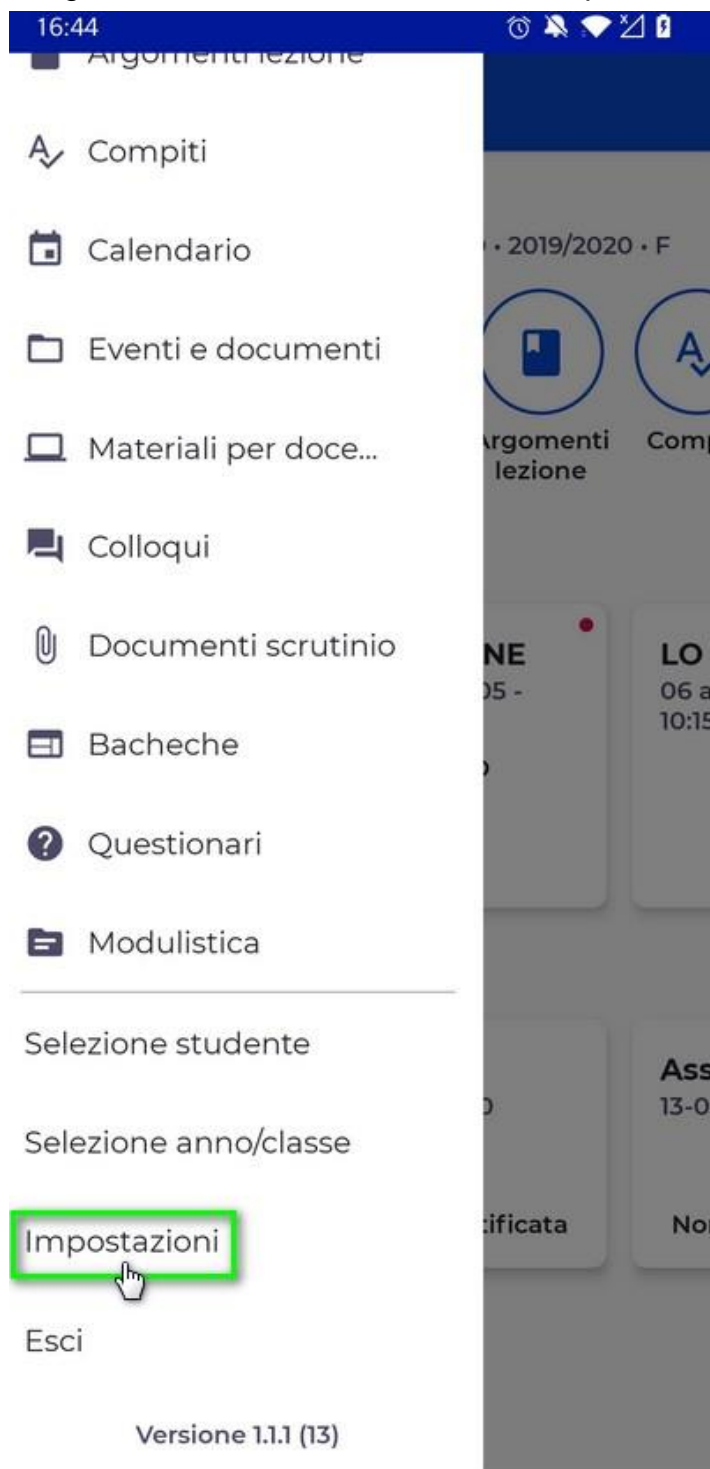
16:44

Argomenti lezione

Compiti

Calendario

Eventi e documenti

Materiali per doce...

Colloqui

Documenti scrutinio

Bacheche

Questionari

Modulistica

Selezione studente

Selezione anno/classe

Impostazioni

Esci

Versione 1.1.1 (13)

· 2019/2020 · F

rgomenti lezione

Comp

NE
05 -

LO
06 a
10:15

Ass
13-0

:ificata

No